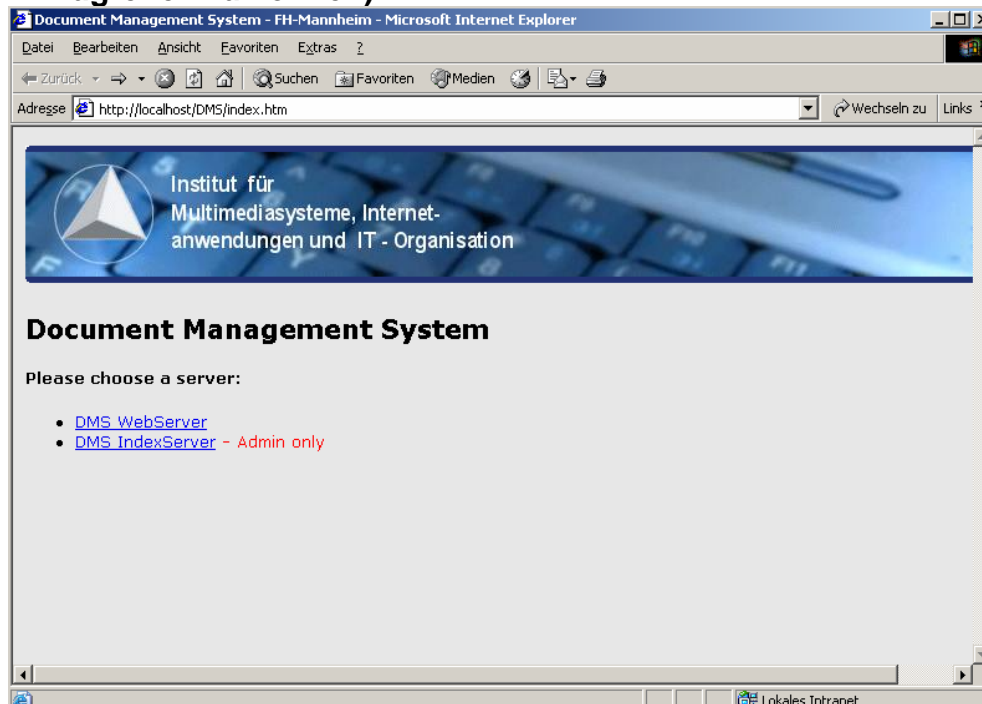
Document Management System - FH-Mannheim - Microsoft Internet Explorer

Datei Bearbeiten Ansicht Favoriten Extras ?

Zurück Suchen Favoriten Medien

Adresse http://localhost/DMS/index.htm

Wechseln zu Links

Institut für Multimediasysteme, Internetanwendungen und IT - Organisation

Document Management System

Please choose a server:

- DMS WebServer
- DMS IndexServer – Admin only

Lokales Intranet